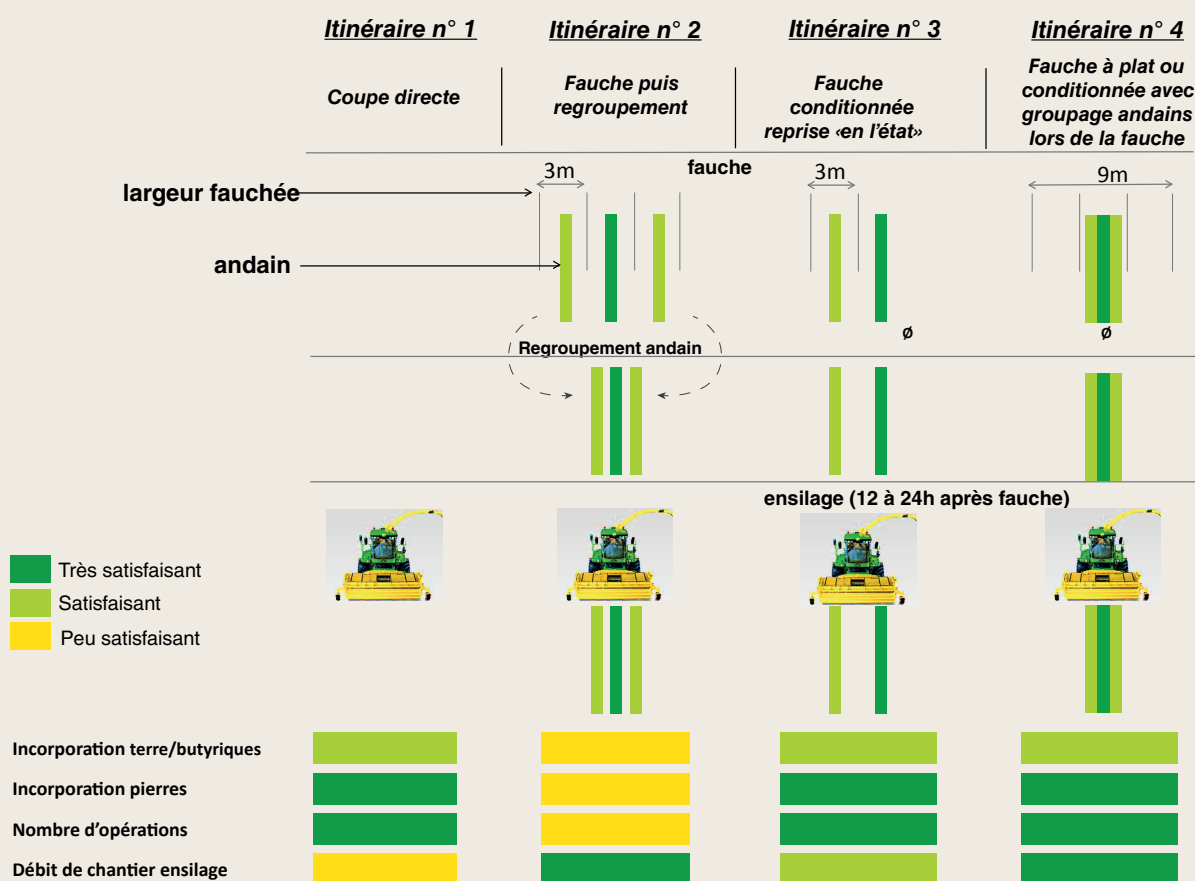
Itinéraire n° 1

Coupe directe

Itinéraire n° 2

Fauche puis regroupement

Itinéraire n° 3

Fauche conditionnée reprise ‹en l'état›

Itinéraire n° 4

Fauche à plat ou conditionnée avec groupage andains lors de la fauche

fauche

largeur fauchée

3m

3m

9m

andain

ø

ø

Regroupement andain

ensilage (12 à 24h après fauche)

Très satisfaisant
Satisfaisant
Peu satisfaisant

Incorporation terre/butyriques
Incorporation pierres
Nombre d'opérations
Débit de chantier ensilage